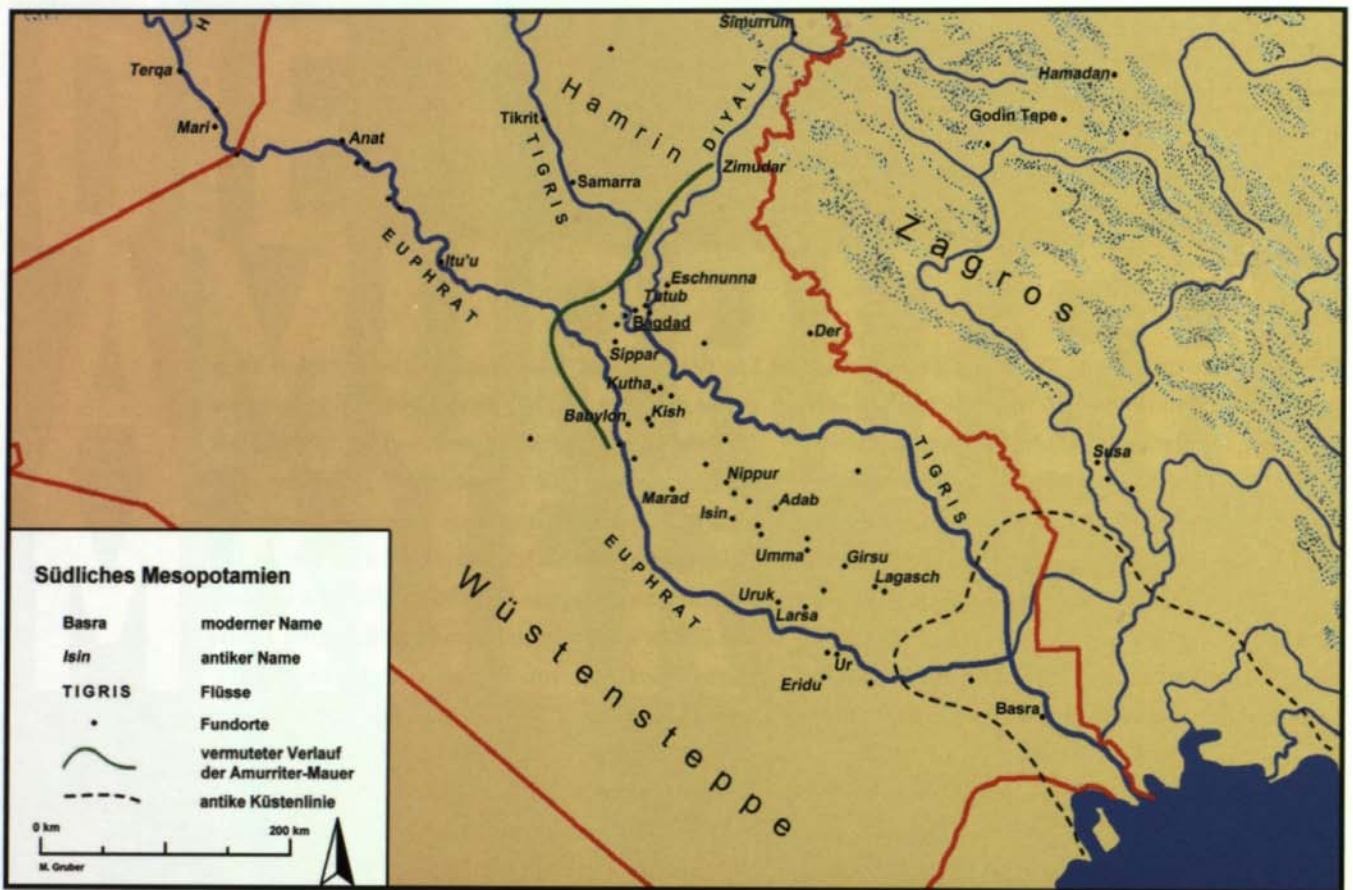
Terqa
Mari
Anat
EUPHRAT
Itu'u
Tikrit
TIGRIS
Samarra
Hamrin
DIYALA
Simurrum
Zimudar
Hamadan
Godin Tepe
Zagros
Eschnunna
Tutub
Bagdad
Der
Sippar
Kutha
Kish
Babylon
Nippur
Adab
Marad
Isin
Umma
Girsu
Lagasch
TIGRIS
Susa
EUPHRAT
Uruk
Larsa
Ur
Eridu
Basra
Wüstensteppe

Südliches Mesopotamien

| | |
|---|---|
| Basra | moderner Name |
| Isin | antiker Name |
| TIGRIS | Flüsse |
| • | Fundorte |
| | vermuteter Verlauf der Amurriter-Mauer |
| | antike Küstenlinie |

0 km
200 km
M. Gruber